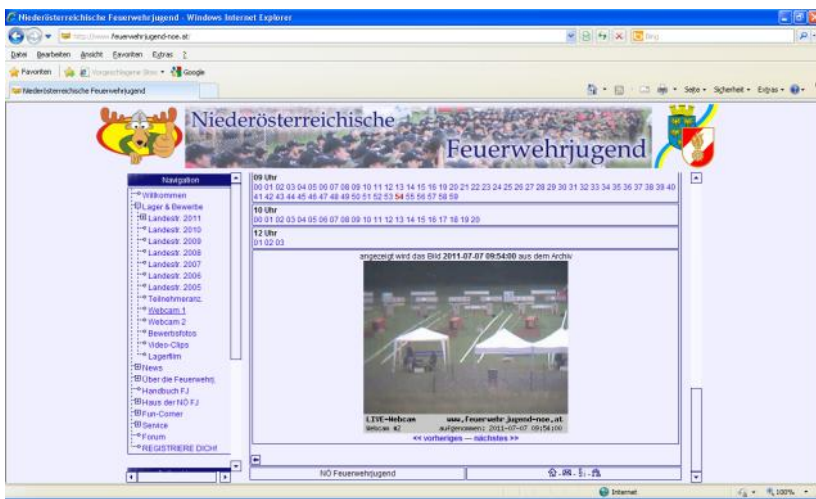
Niederösterreichische Feuerwehrjugend - Windows Internet Explorer

http://www.feuerwehrjugend-noe.at/

Bing

Datei Bearbeiten Ansicht Favoriten Extras ?

Favoriten | Vorgeschlagene Sites | Google

Niederösterreichische Feuerwehrjugend

Seite · Sicherheit · Extras ·

Niederösterreichische Feuerwehrjugend

Navigation

Willkommen
Lager & Bewerbe
Landesfr. 2011
Landesfr. 2010
Landesfr. 2009
Landesfr. 2008
Landesfr. 2007
Landesfr. 2006
Landesfr. 2005
Teilnehmeranz.
Webcam 1
Webcam 2
Bewerbsfotos
Video-Clips
Lagerfilm
News
Über die Feuerwehrj.
Handbuch FJ
Haus der NÖ FJ
Fun-Corner
Service
Forum
REGISTRIERE DICH!

09 Uhr
00 01 02 03 04 05 06 07 08 09 10 11 12 13 14 15 16 19 20 21 22 23 24 25 26 27 28 29 30 31 32 33 34 35 36 37 38 39 40 41 42 43 44 45 46 47 48 49 50 51 52 53 54 55 56 57 58 59

10 Uhr
00 01 02 03 04 05 06 07 08 09 10 11 12 13 14 15 16 17 18 19 20

12 Uhr
01 02 03

angezeigt wird das Bild 2011-07-07 09:54:00 aus dem Archiv

LIVE-Webcam www.feuerwehrjugend-noe.at
Webcam #2 aufgenommen: 2011-07-07 09:54:00

<< vorheriges — nächstes >>

NÖ Feuerwehrjugend

Internet

100%